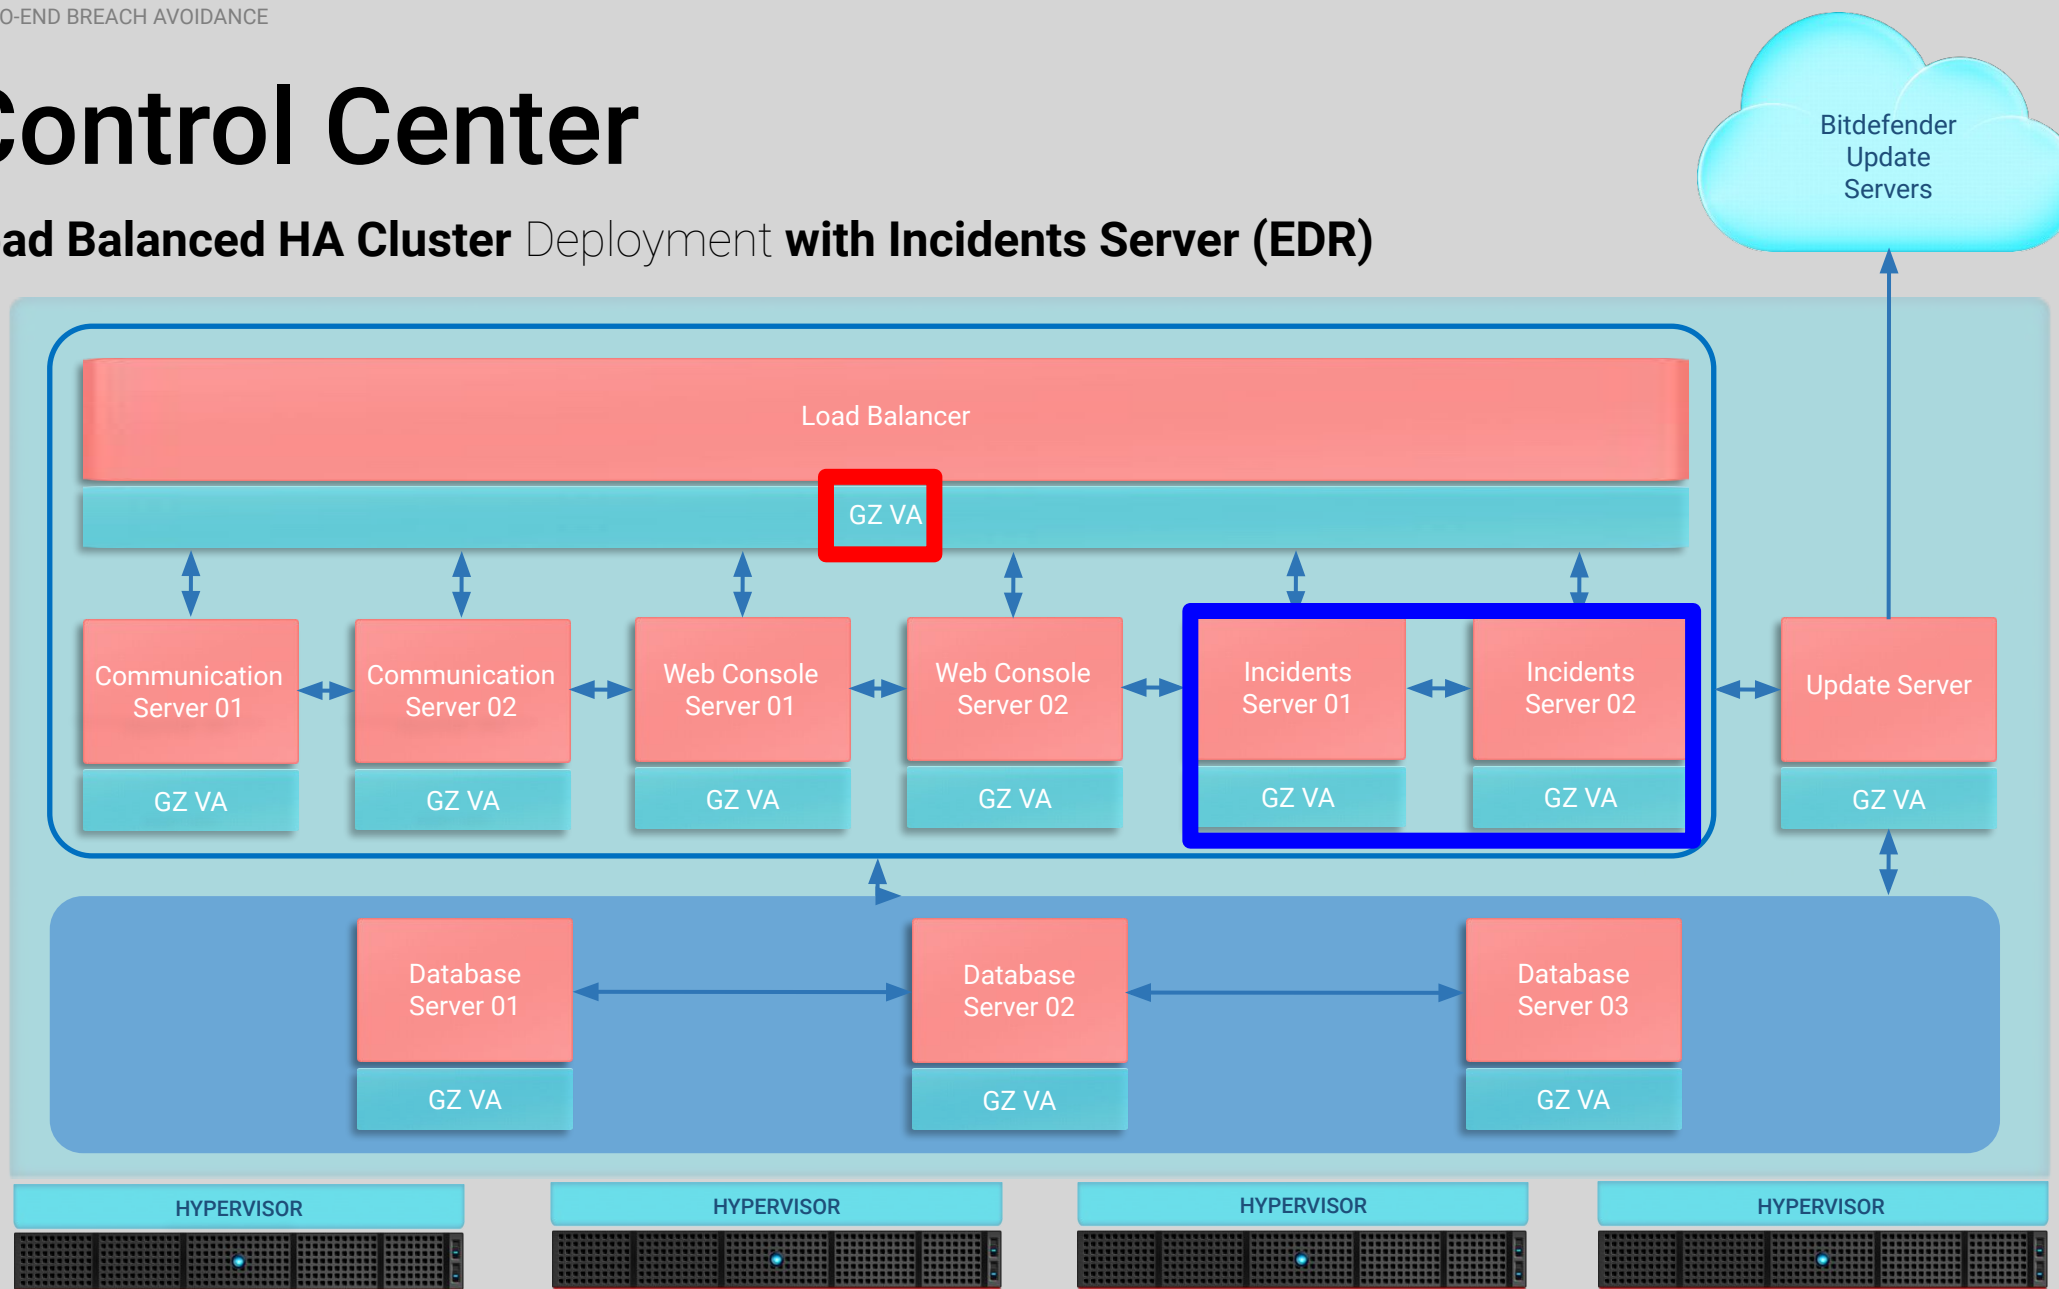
O-END BREACH AVOIDANCE

Control Center

ad Balanced HA Cluster Deployment with Incidents Server (EDR)

Bitdefender Update Servers

Load Balancer

GZ VA

Communication Server 01

GZ VA

Communication Server 02

GZ VA

Web Console Server 01

GZ VA

Web Console Server 02

GZ VA

Incidents Server 01

GZ VA

Incidents Server 02

GZ VA

Update Server

GZ VA

Database Server 01

GZ VA

Database Server 02

GZ VA

Database Server 03

GZ VA

HYPERVISOR

HYPERVISOR

HYPERVISOR

HYPERVISOR